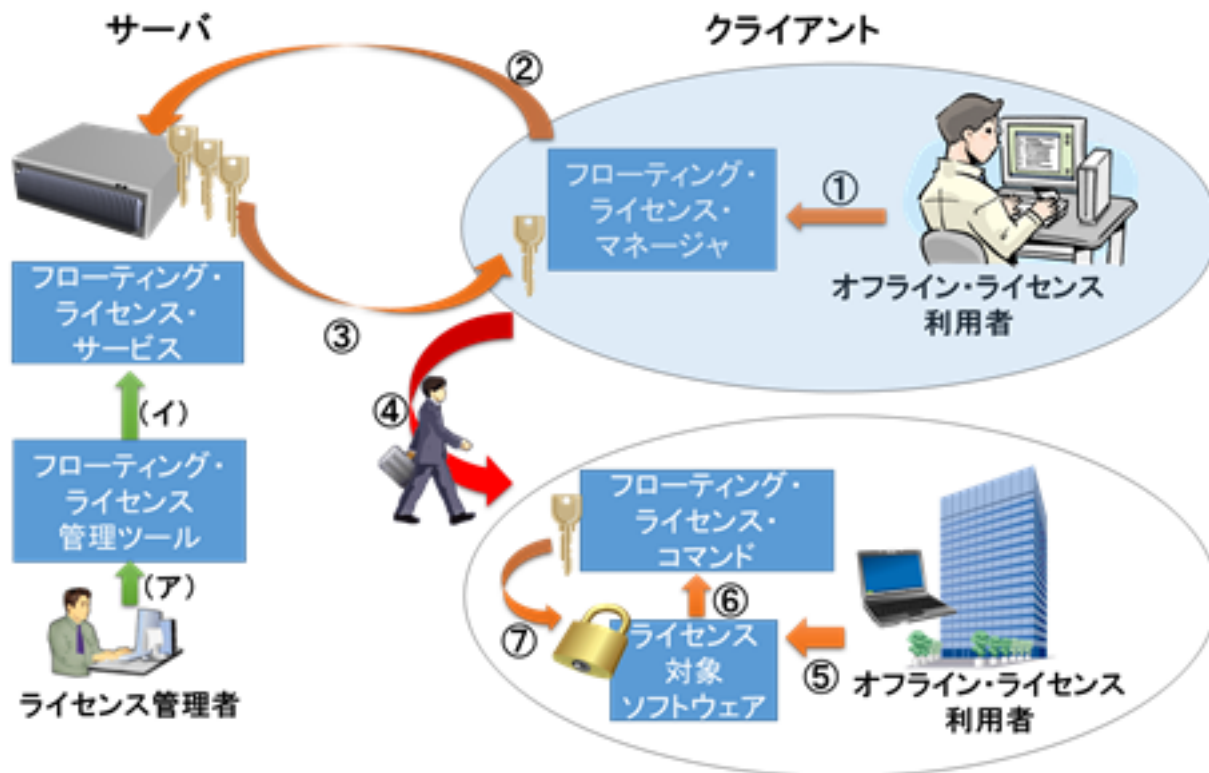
サーバ

クライアント

②

フローティング・ライセンス・マネージャ

①

オフライン・ライセンス利用者

フローティング・ライセンス・サービス

③

（イ）

④

フローティング・ライセンス管理ツール

（ア）

ライセンス管理者

フローティング・ライセンス・コマンド

⑥

⑦

ライセンス対象ソフトウェア

⑤

オフライン・ライセンス利用者